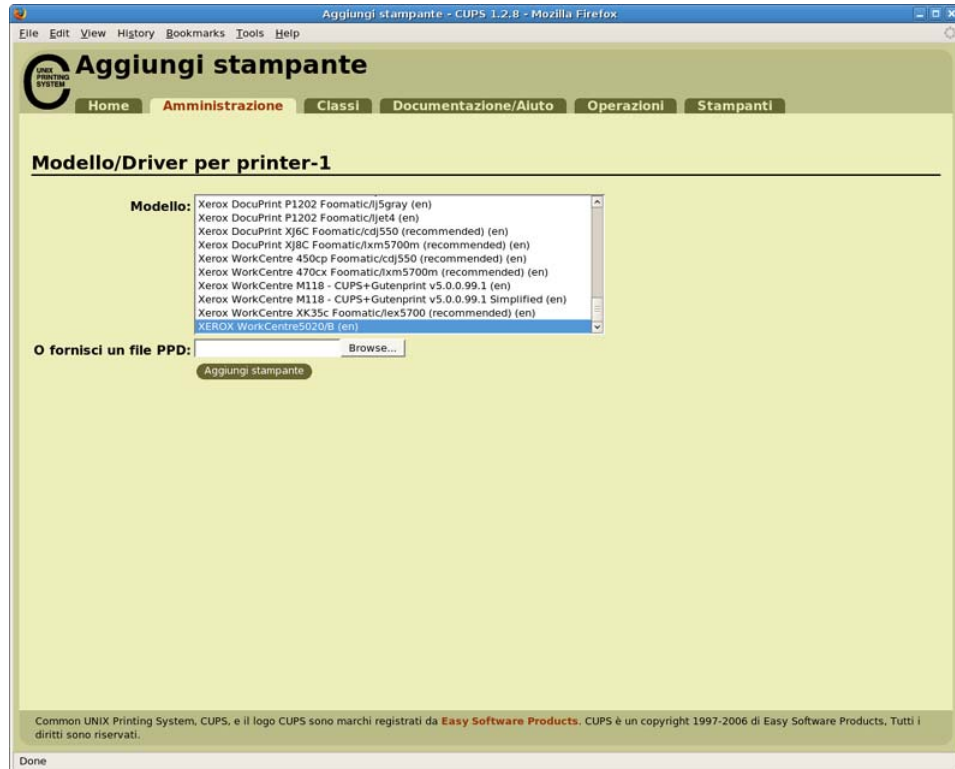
Aggiungi stampante - CUPS 1.2.8 - Mozilla Firefox

File Edit View History Bookmarks Tools Help

UNIX PRINTING SYSTEM

Aggiungi stampante

Home Amministrazione Classi Documentazione/Aiuto Operazioni Stampanti

Modello/Driver per printer-1

Modello:
Xerox DocuPrint P1202 Foomatic/lj5gray (en)
Xerox DocuPrint P1202 Foomatic/ljet4 (en)
Xerox DocuPrint XJ6C Foomatic/cdj550 (recommended) (en)
Xerox DocuPrint XJ8C Foomatic/lxm5700m (recommended) (en)
Xerox WorkCentre 450cp Foomatic/cdj550 (recommended) (en)
Xerox WorkCentre 470cx Foomatic/lxm5700m (recommended) (en)
Xerox WorkCentre M118 - CUPS+Gutenprint v5.0.0.99.1 (en)
Xerox WorkCentre M118 - CUPS+Gutenprint v5.0.0.99.1 Simplified (en)
Xerox WorkCentre XK35c Foomatic/lex5700 (recommended) (en)
XEROX WorkCentre5020/B (en)

O fornisci un file PPD: Browse...

Aggiungi stampante

Common UNIX Printing System, CUPS, e il logo CUPS sono marchi registrati da Easy Software Products. CUPS è un copyright 1997-2006 di Easy Software Products, Tutti i diritti sono riservati.

Done